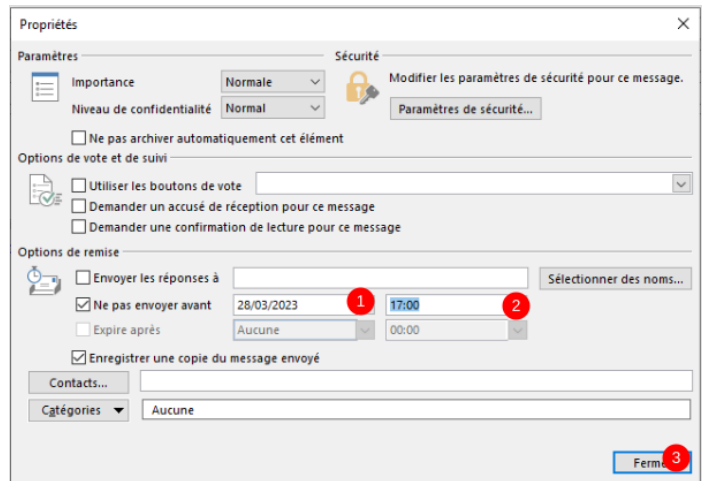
Propriétés

Paramètres

Importance Normale

Niveau de confidentialité Normal

Ne pas archiver automatiquement cet élément

Sécurité

Modifier les paramètres de sécurité pour ce message.

Paramètres de sécurité...

Options de vote et de suivi

Utiliser les boutons de vote

Demander un accusé de réception pour ce message

Demander une confirmation de lecture pour ce message

Options de remise

Envoyer les réponses à

Sélectionner des noms...

Ne pas envoyer avant 28/03/2023 1 17:00 2

Expire après Aucune 00:00

Enregistrer une copie du message envoyé

Contacts...

Catégories Aucune

Ferme 3